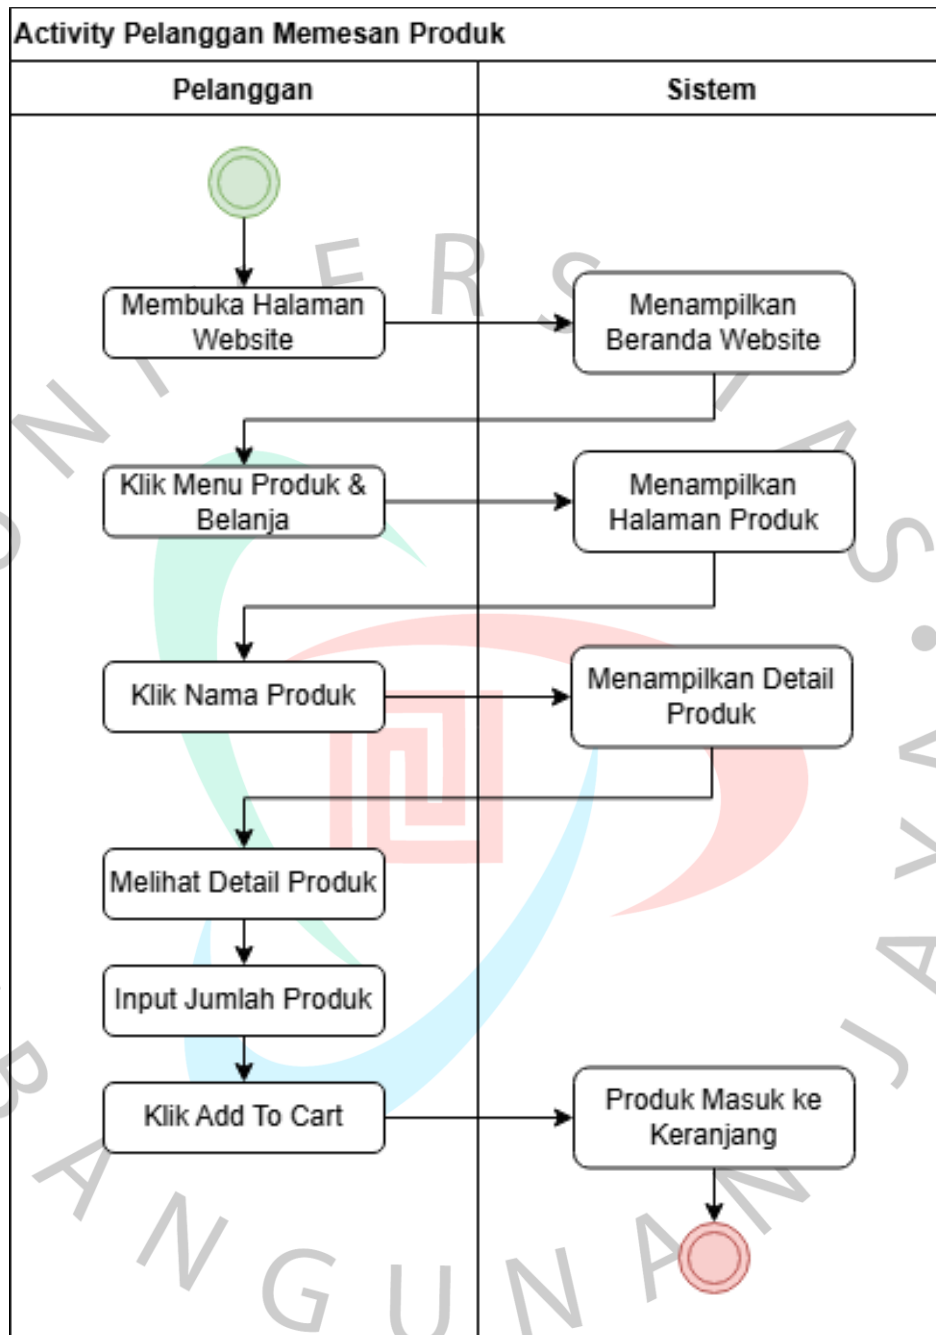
Activity Pelanggan Memesan Produk

Pelanggan

Sistem

Membuka Halaman Website

Menampilkan Beranda Website

Klik Menu Produk & Belanja

Menampilkan Halaman Produk

Klik Nama Produk

Menampilkan Detail Produk

Melihat Detail Produk

Input Jumlah Produk

Klik Add To Cart

Produk Masuk ke Keranjang

UNIVERSITAS BANGUNAN JAYA